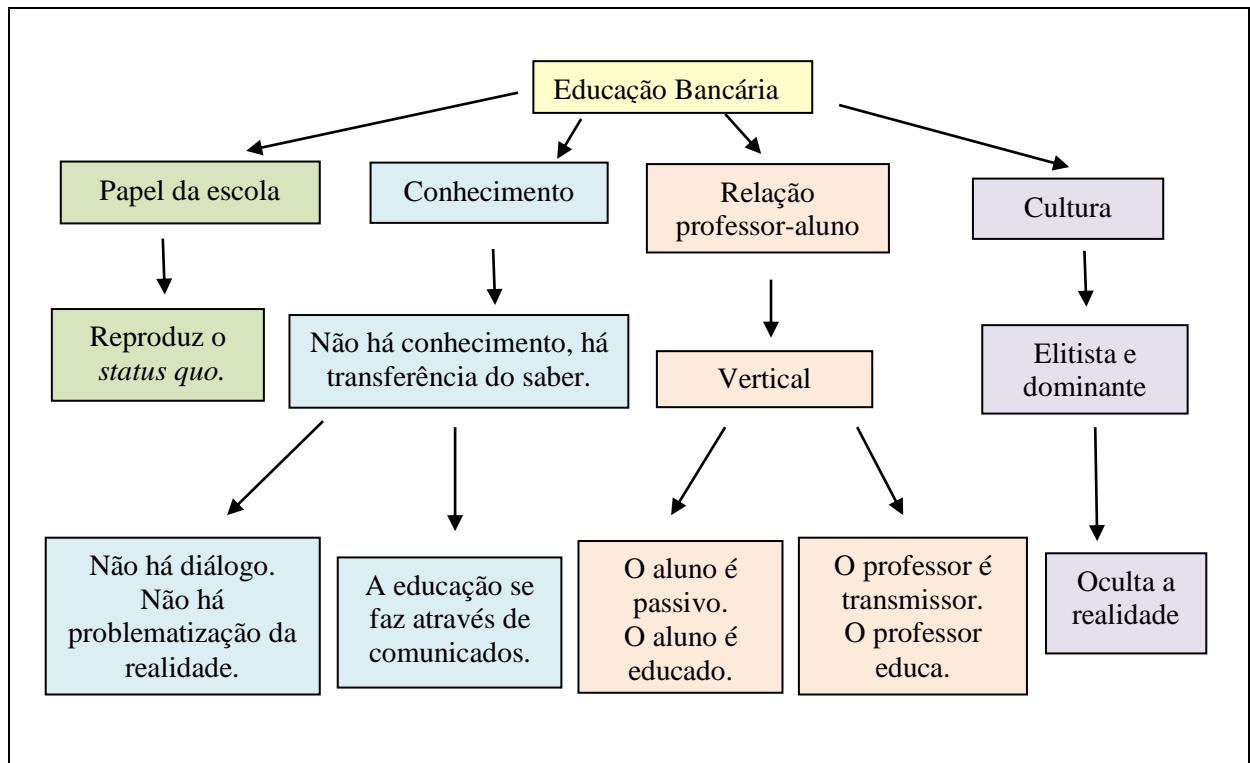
Educação Bancária

Papel da escola

Reproduz o *status quo*.

Conhecimento

Não há conhecimento, há transferência do saber.

Não há diálogo. Não há problematização da realidade.

A educação se faz através de comunicados.

Relação professor-aluno

Vertical

O aluno é passivo. O aluno é educado.

O professor é transmissor. O professor educa.

Cultura

Elitista e dominante

Oculta a realidade